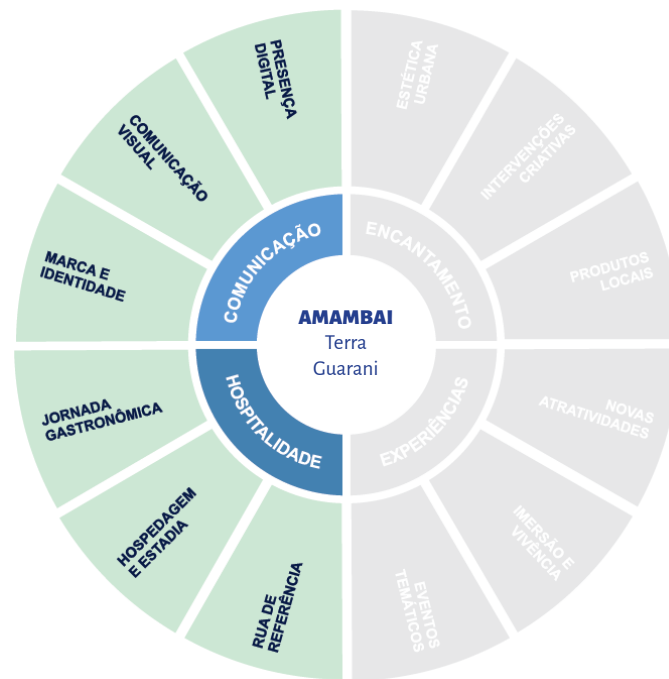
AMAMBAI
Terra
Guarani

COMUNICAÇÃO
ENCANTAMENTO
HOSPITALIDADE
EXPERIÊNCIAS

PRESENÇA DIGITAL
COMUNICAÇÃO VISUAL
MARCA E IDENTIDADE
JORNADA GASTRONÔMICA
HOSPEDAGEM E ESTADIA
RUA DE REFERÊNCIA

ESTÉTICA URBANA
INTERVENÇÕES CRIATIVAS
PRODUTOS LOCAIS
NOVAS ATRATIVIDADES
IMERSÃO E VIVÊNCIA
EVENTOS TEMÁTICOS